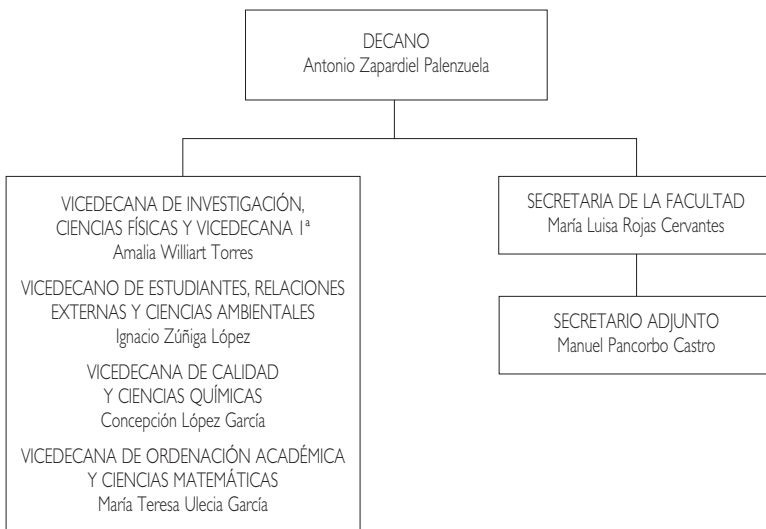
DECANO
Antonio Zapardiel Palenzuela

VICEDECANA DE INVESTIGACIÓN, CIENCIAS FÍSICAS Y VICEDECANA 1ª
Amalia Williart Torres

VICEDECANO DE ESTUDIANTES, RELACIONES EXTERNAS Y CIENCIAS AMBIENTALES
Ignacio Zúñiga López

VICEDECANA DE CALIDAD Y CIENCIAS QUÍMICAS
Concepción López García

VICEDECANA DE ORDENACIÓN ACADÉMICA Y CIENCIAS MATEMÁTICAS
María Teresa Ulecia García

SECRETARIA DE LA FACULTAD
María Luisa Rojas Cervantes

SECRETARIO ADJUNTO
Manuel Pancorbo Castro